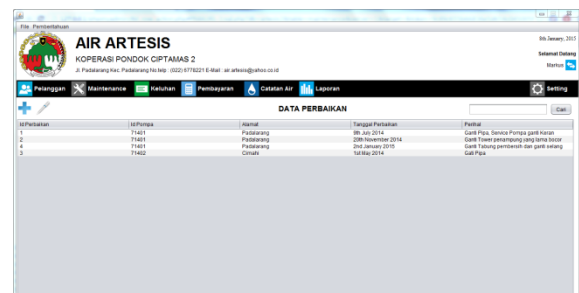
File Pemberitahuan

AIR ARTESIS

KOPERASI PONDOK CIPTAMAS 2

Jl. Padalarang Kec. Padalarang No.telp : (022) 6778221 E-Mail : air.artesis@yahoo.co.id

8th January, 2015

Selamat Datang

Markus

Pelanggan Maintenance Keluhan Pembayaran Catatan Air Laporan Setting

DATA PERBAIKAN

Cari

| Id Perbaikan | Id Pompa | Alamat | Tanggal Perbaikan | Perihal |
|---|---|---|---|---|
| 1 | 71401 | Padalarang | 9th July 2014 | Ganti Pipa, Service Pompa ganti Karan |
| 2 | 71401 | Padalarang | 20th November 2014 | Ganti Tower penampung yang lama bocor |
| 4 | 71401 | Padalarang | 2nd January 2015 | Ganti Tabung pembersih dan ganti selang |
| 3 | 71402 | Cimahi | 1st May 2014 | Gati Pipa |